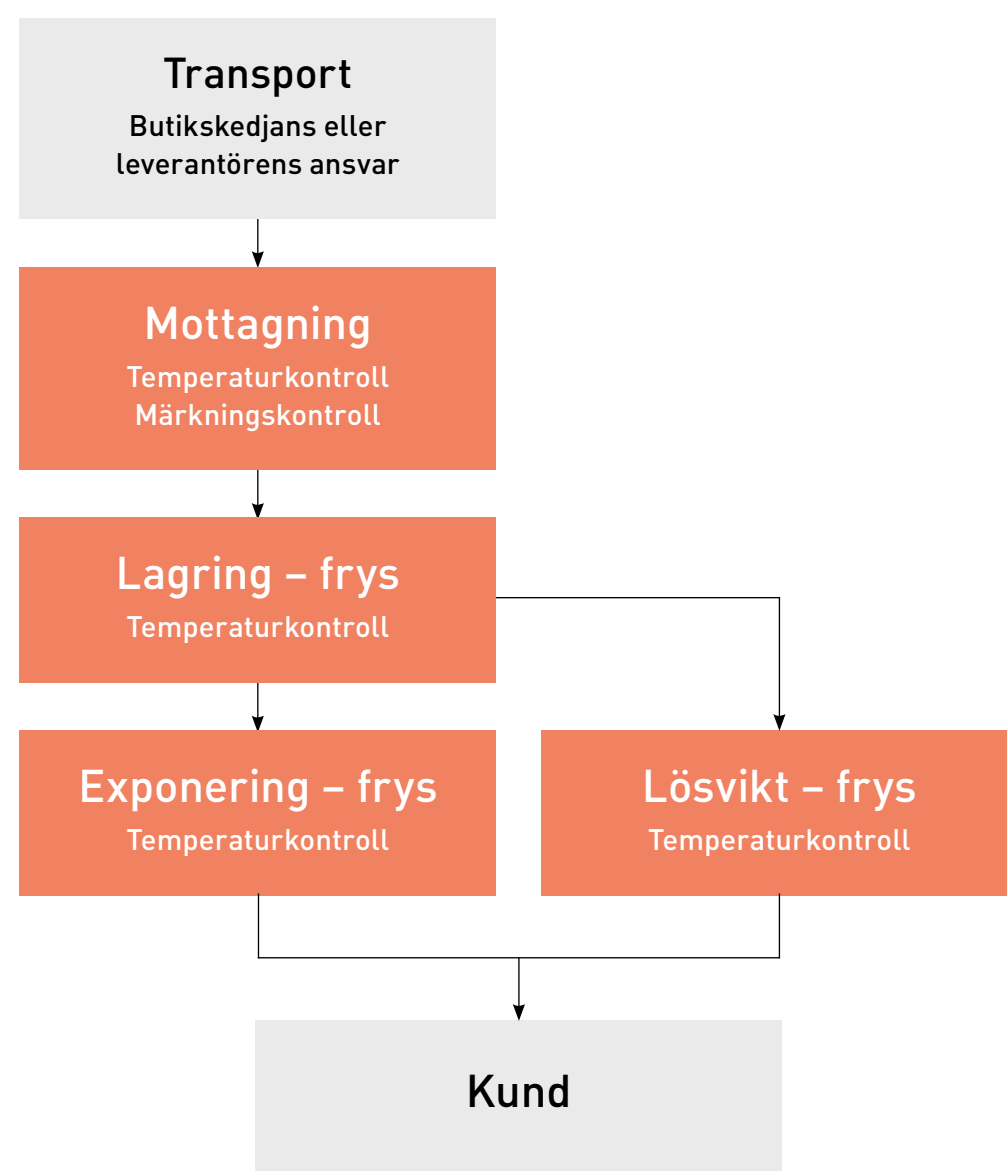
Transport
Butikskedjans eller leverantörens ansvar

Mottagning
Temperaturkontroll
Märkningskontroll

Lagring – frys
Temperaturkontroll

Exponering – frys
Temperaturkontroll

Lösvikt – frys
Temperaturkontroll

Kund